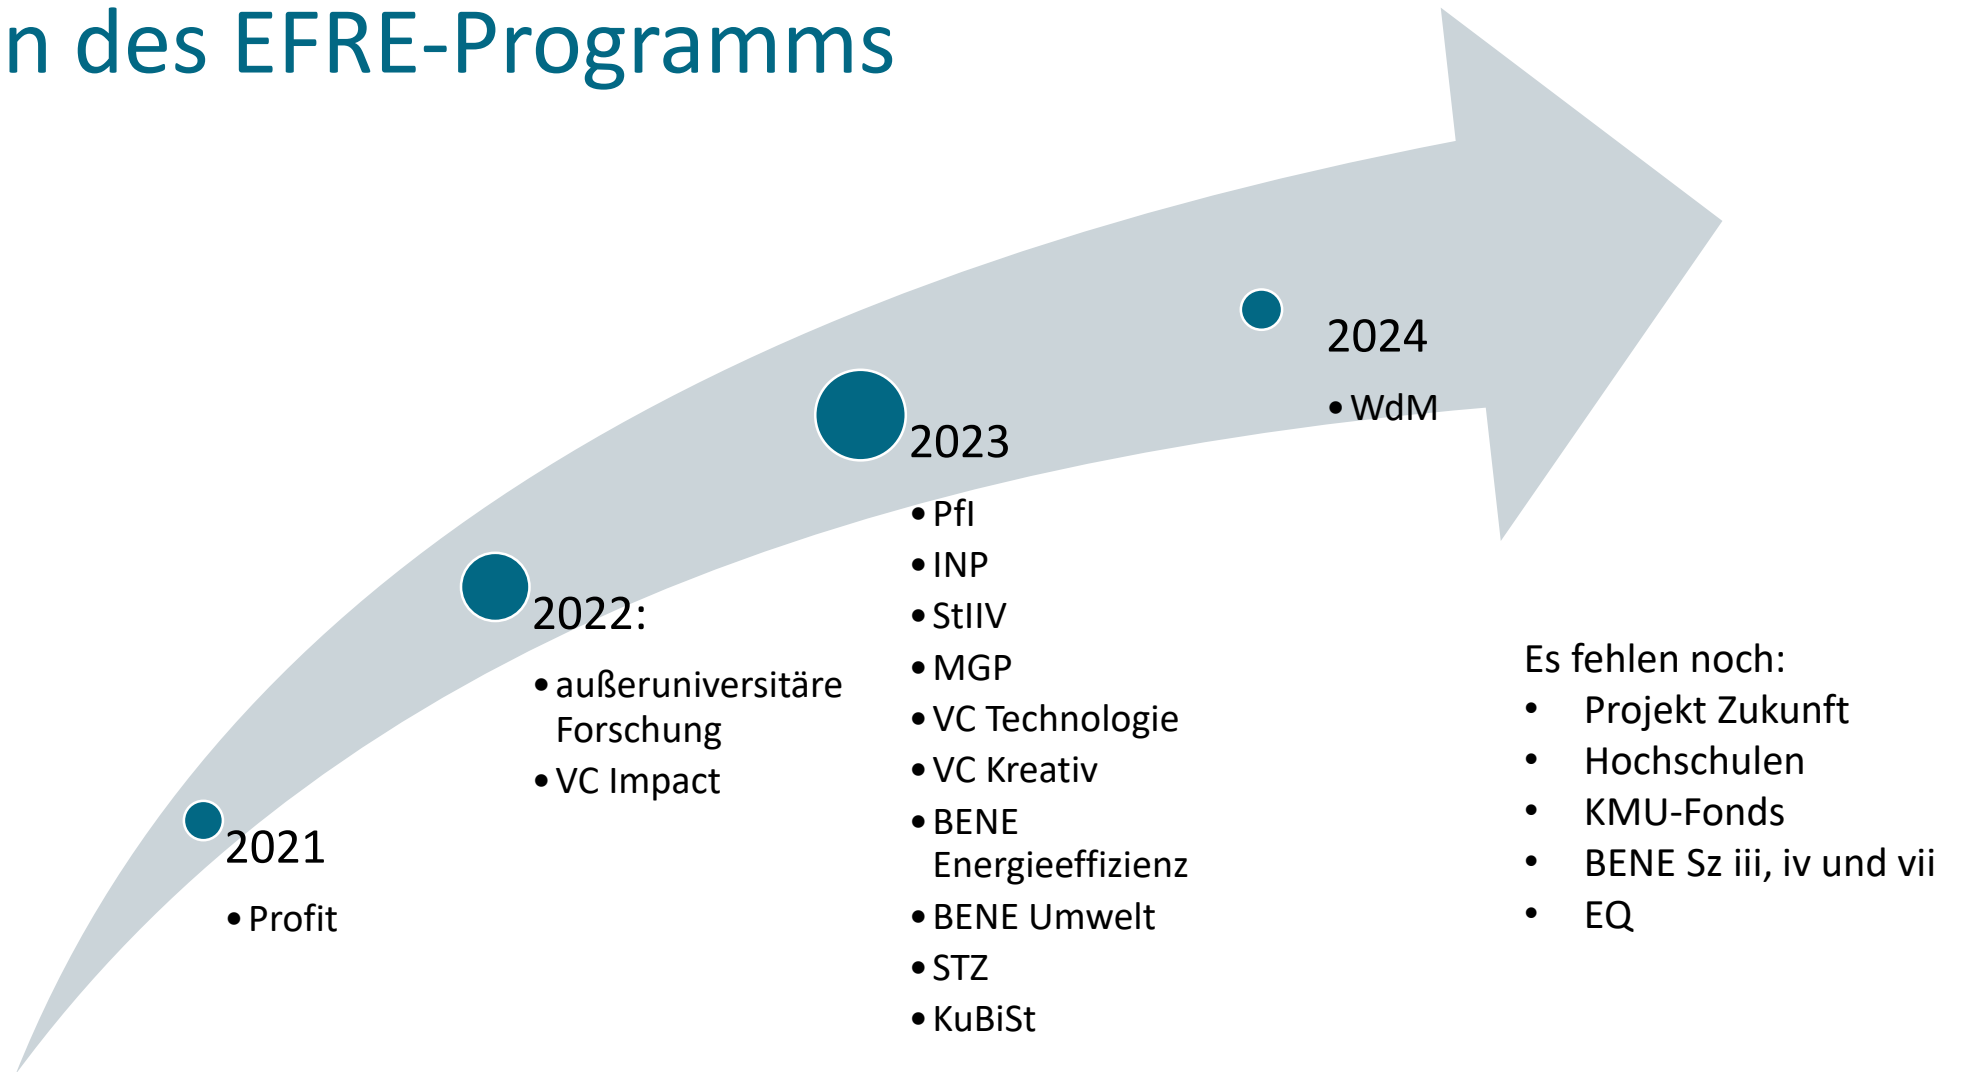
n des EFRE-Programms

2021
- Profit

2022:
- außeruniversitäre Forschung
- VC Impact

2023
- PfI
- INP
- StIIV
- MGP
- VC Technologie
- VC Kreativ
- BENE Energieeffizienz
- BENE Umwelt
- STZ
- KuBiSt

2024
- WdM

Es fehlen noch:
- Projekt Zukunft
- Hochschulen
- KMU-Fonds
- BENE Sz iii, iv und vii
- EQ